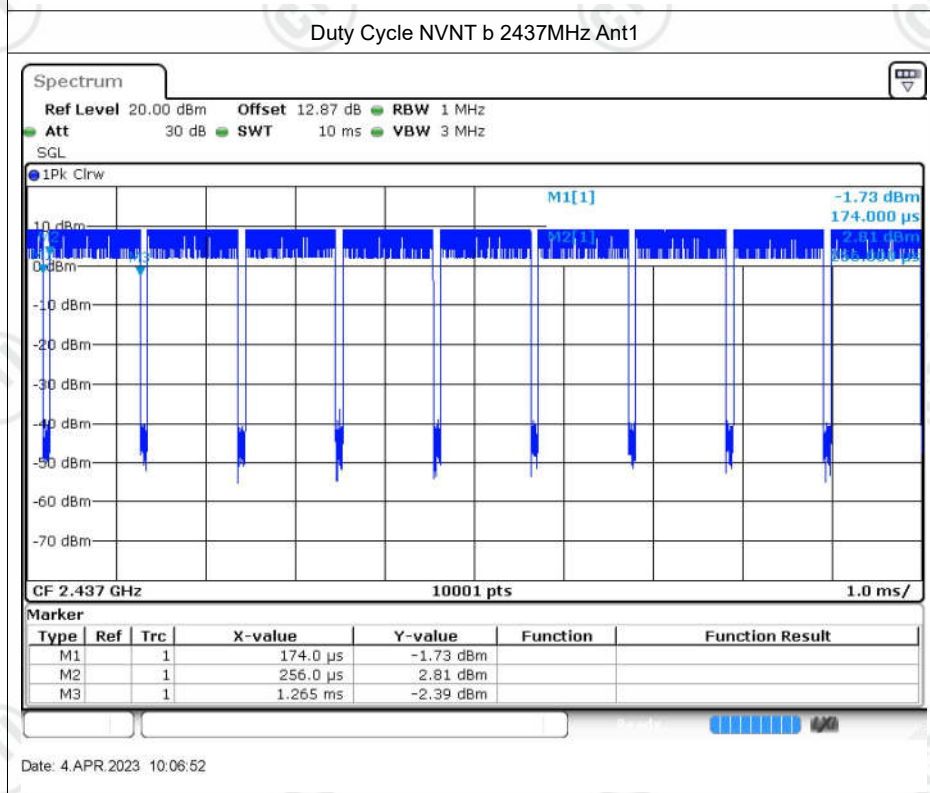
Duty Cycle NVNT b 2437MHz Ant1

Spectrum

Ref Level 20.00 dBm Offset 12.87 dB RBW 1 MHz
Att 30 dB SWT 10 ms VBW 3 MHz
SGL

1Pk Clrw

M1[1] -1.73 dBm
174.000 µs
M2[1] 2.81 dBm
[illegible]

10 dBm
0 dBm
-10 dBm
-20 dBm
-30 dBm
-40 dBm
-50 dBm
-60 dBm
-70 dBm

M3

CF 2.437 GHz 10001 pts 1.0 ms/

Marker

| Type | Ref | Trc | X-value | Y-value | Function | Function Result |
|---|---|---|---|---|---|---|
| M1 | | 1 | 174.0 µs | -1.73 dBm | | |
| M2 | | 1 | 256.0 µs | 2.81 dBm | | |
| M3 | | 1 | 1.265 ms | -2.39 dBm | | |

Date: 4.APR.2023 10:06:52